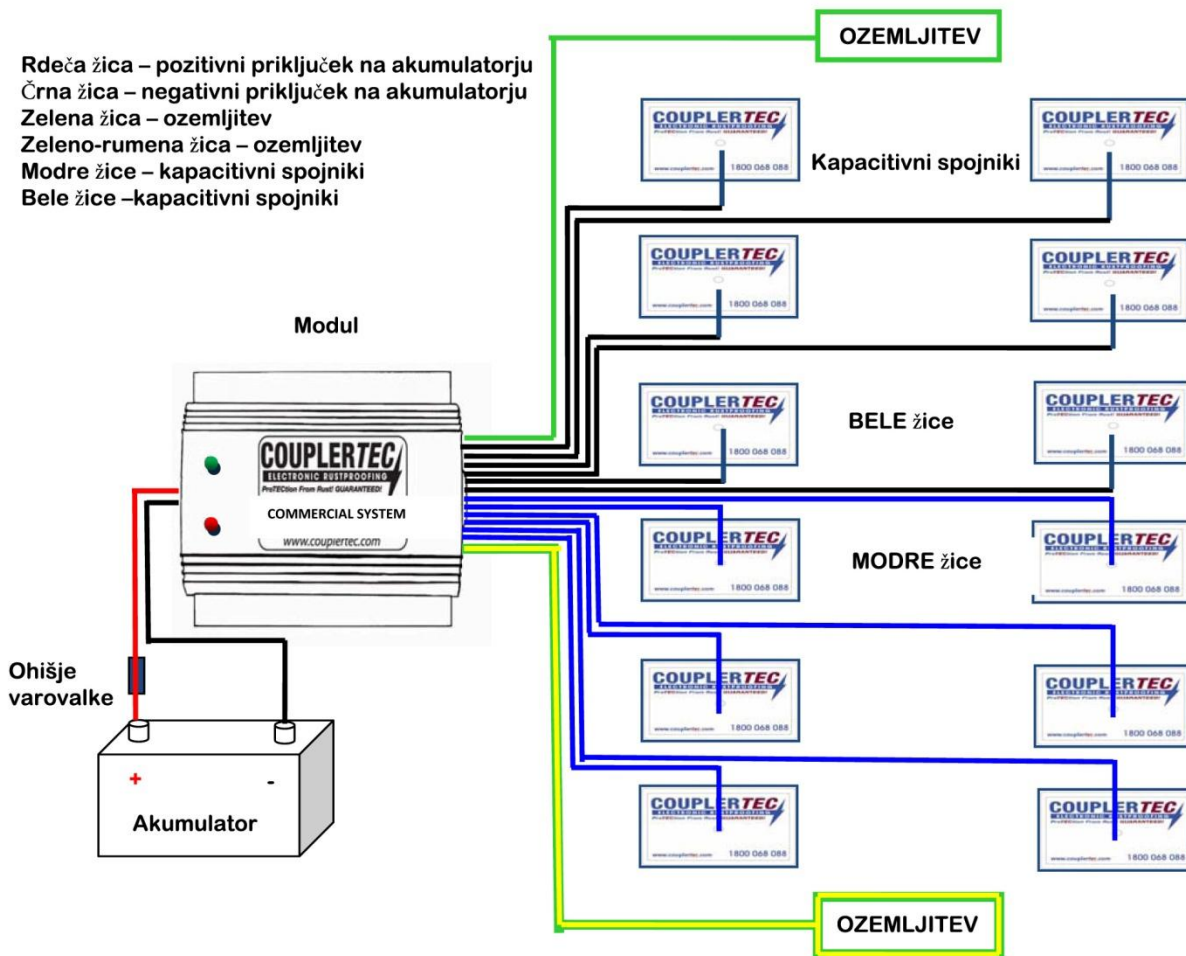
Rdeča žica – pozitivni priključek na akumulatorju
Črna žica – negativni priključek na akumulatorju
Zelena žica – ozemljitev
Zeleno-rumena žica – ozemljitev
Modre žice – kapacitivni spojniki
Bele žice –kapacitivni spojniki

OZEMLJITEV

COUPLERTEC
1800 068 088

COUPLERTEC
1800 068 088

Kapacitivni spojniki

COUPLERTEC
1800 068 088

COUPLERTEC
1800 068 088

Modul

COUPLERTEC
1800 068 088

BELE žice

COUPLERTEC
1800 068 088

COUPLERTEC
ELECTRONIC RUSTPROOFING
ProTECtion From Rust! GUARANTEED!
COMMERCIAL SYSTEM
www.couplertec.com

COUPLERTEC
1800 068 088

MODRE žice

COUPLERTEC
1800 068 088

COUPLERTEC
1800 068 088

COUPLERTEC
1800 068 088

Ohišje varovalke

+
-
Akumulator

COUPLERTEC
1800 068 088

COUPLERTEC
1800 068 088

OZEMLJITEV